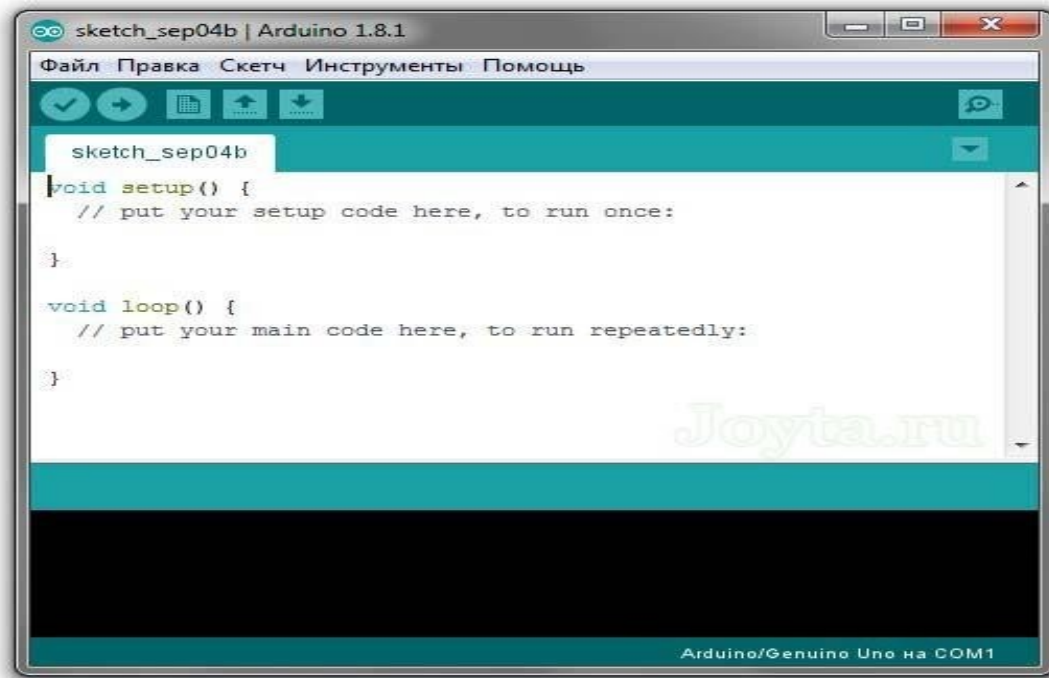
sketch_sep04b | Arduino 1.8.1

Файл Правка Скетч Инструменты Помощь

sketch_sep04b

void setup() {
  // put your setup code here, to run once:

}

void loop() {
  // put your main code here, to run repeatedly:

}

Joyta.ru

Arduino/Genuino Uno на COM1